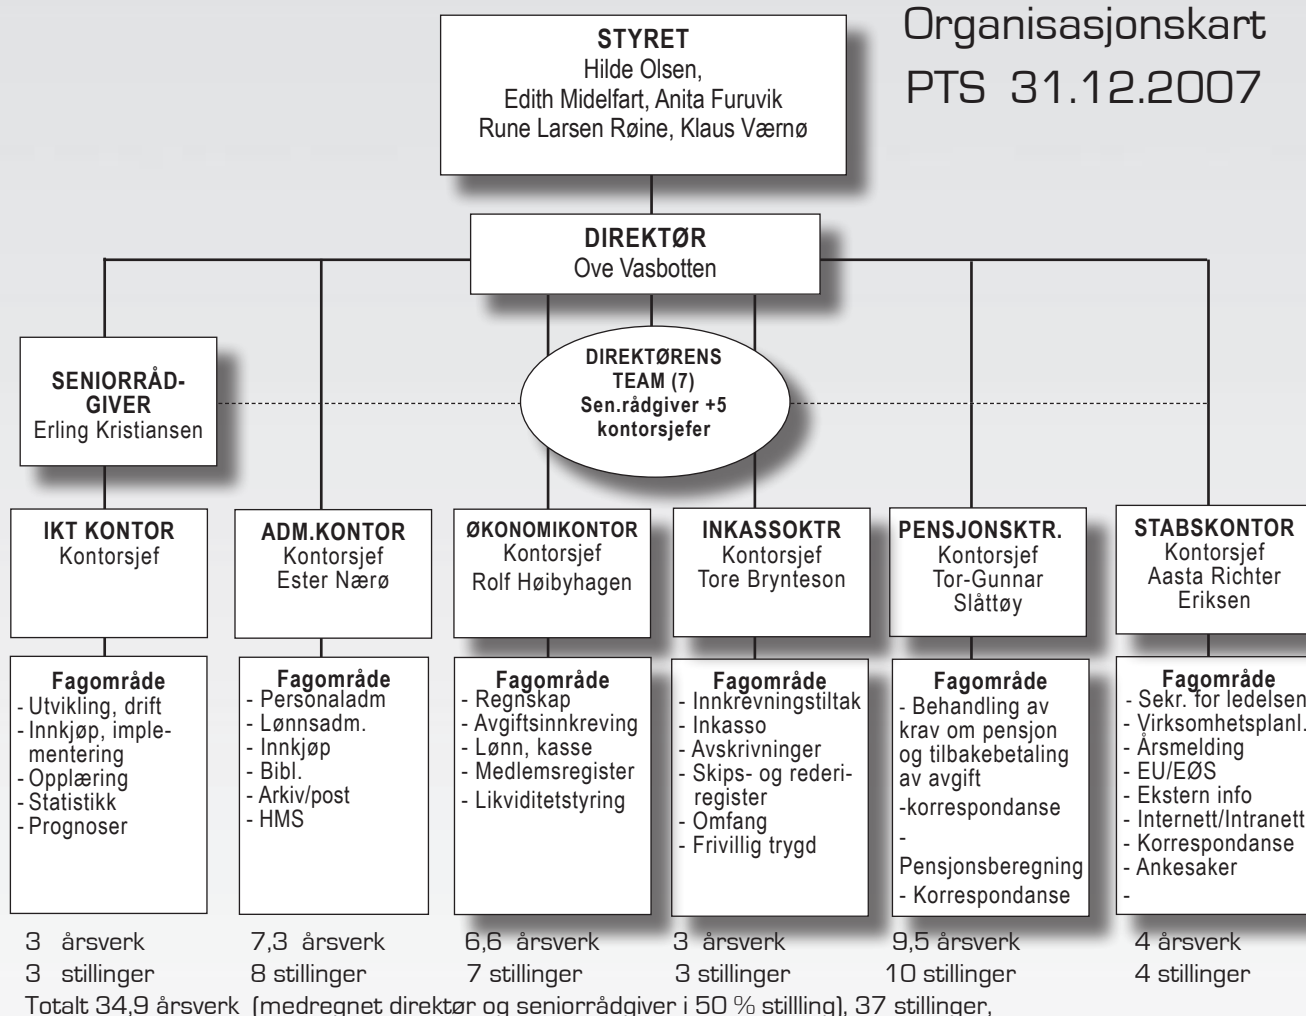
Organisasjonskart
PTS 31.12.2007

STYRET
Hilde Olsen,
Edith Midelfart, Anita Furuvik
Rune Larsen Røine, Klaus Værnø

DIREKTØR
Ove Vasbotten

SENIORRÅDGIVER
Erling Kristiansen

DIREKTØRENS TEAM (7)
Sen.rådgiver +5 kontorsjefer

IKT KONTOR
Kontorsjef

Fagområde
- Utvikling, drift
- Innkjøp, implementering
- Opplæring
- Statistikk
- Prognoser

3 årsverk
3 stillinger

ADM.KONTOR
Kontorsjef
Ester Nærø

Fagområde
- Personaladm
- Lønnsadm.
- Innkjøp
- Bibl.
- Arkiv/post
- HMS

7,3 årsverk
8 stillinger

ØKONOMIKONTOR
Kontorsjef
Rolf Høibyhagen

Fagområde
- Regnskap
- Avgiftsinnkreving
- Lønn, kasse
- Medlemsregister
- Likviditetstyring

6,6 årsverk
7 stillinger

INKASSOKTR
Kontorsjef
Tore Brynteson

Fagområde
- Innkrevningstiltak
- Inkasso
- Avskrivninger
- Skips- og rederiregister
- Omfang
- Frivillig trygd

3 årsverk
3 stillinger

PENSJONSKTR.
Kontorsjef
Tor-Gunnar Slåttøy

Fagområde
- Behandling av krav om pensjon og tilbakebetaling av avgift
-korrespondanse
- Pensjonsberegning
- Korrespondanse

9,5 årsverk
10 stillinger

STABSKONTOR
Kontorsjef
Aasta Richter Eriksen

Fagområde
- Sekr. for ledelsen
- Virksomhetsplanl.
- Årsmelding
- EU/EØS
- Ekstern info
- Internett/Intranett
- Korrespondanse
- Ankesaker
-

4 årsverk
4 stillinger

Totalt 34,9 årsverk (medregnet direktør og seniorrådgiver i 50 % stillling), 37 stillinger,